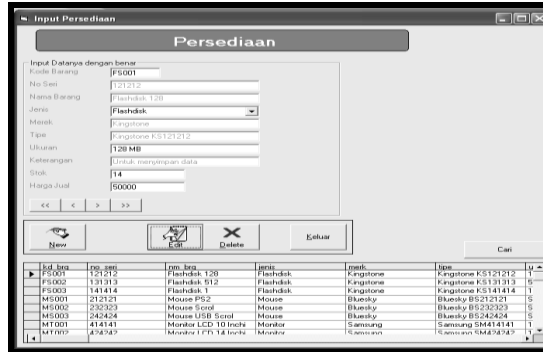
Input Persediaan

Persediaan

Input Datanya dengan benar
Kode Barang FS001
No Seri 121212
Nama Barang Flashdisk 128
Jenis Flashdisk
Merek Kingstone
Tipe Kingstone KS121212
Ukuran 128 MB
Keterangan Untuk menyimpan data
Stok 14
Harga Jual 50000

<< < > >>

New Edit Delete Keluar

Cari

| kd_brg | no_seri | nm_brg | jenis | merk | tipe | u |
|---|---|---|---|---|---|---|
| FS001 | 121212 | Flashdisk 128 | Flashdisk | Kingstone | Kingstone KS121212 | 1 |
| FS002 | 131313 | Flashdisk 512 | Flashdisk | Kingstone | Kingstone KS131313 | 5 |
| FS003 | 141414 | Flashdisk 1 | Flashdisk | Kingstone | Kingstone KS141414 | 1 |
| MS001 | 212121 | Mouse PS2 | Mouse | Bluesky | Bluesky BS212121 | S |
| MS002 | 232323 | Mouse Scrol | Mouse | Bluesky | Bluesky BS232323 | S |
| MS003 | 242424 | Mouse USB Scrol | Mouse | Bluesky | Bluesky BS242424 | S |
| MT001 | 414141 | Monitor LCD 10 Inchi | Monitor | Samsung | Samsung SM414141 | 1 |
| MT002 | 424242 | Monitor LCD 14 Inchi | Monitor | Samsung | Samsung SM424242 | 1 |